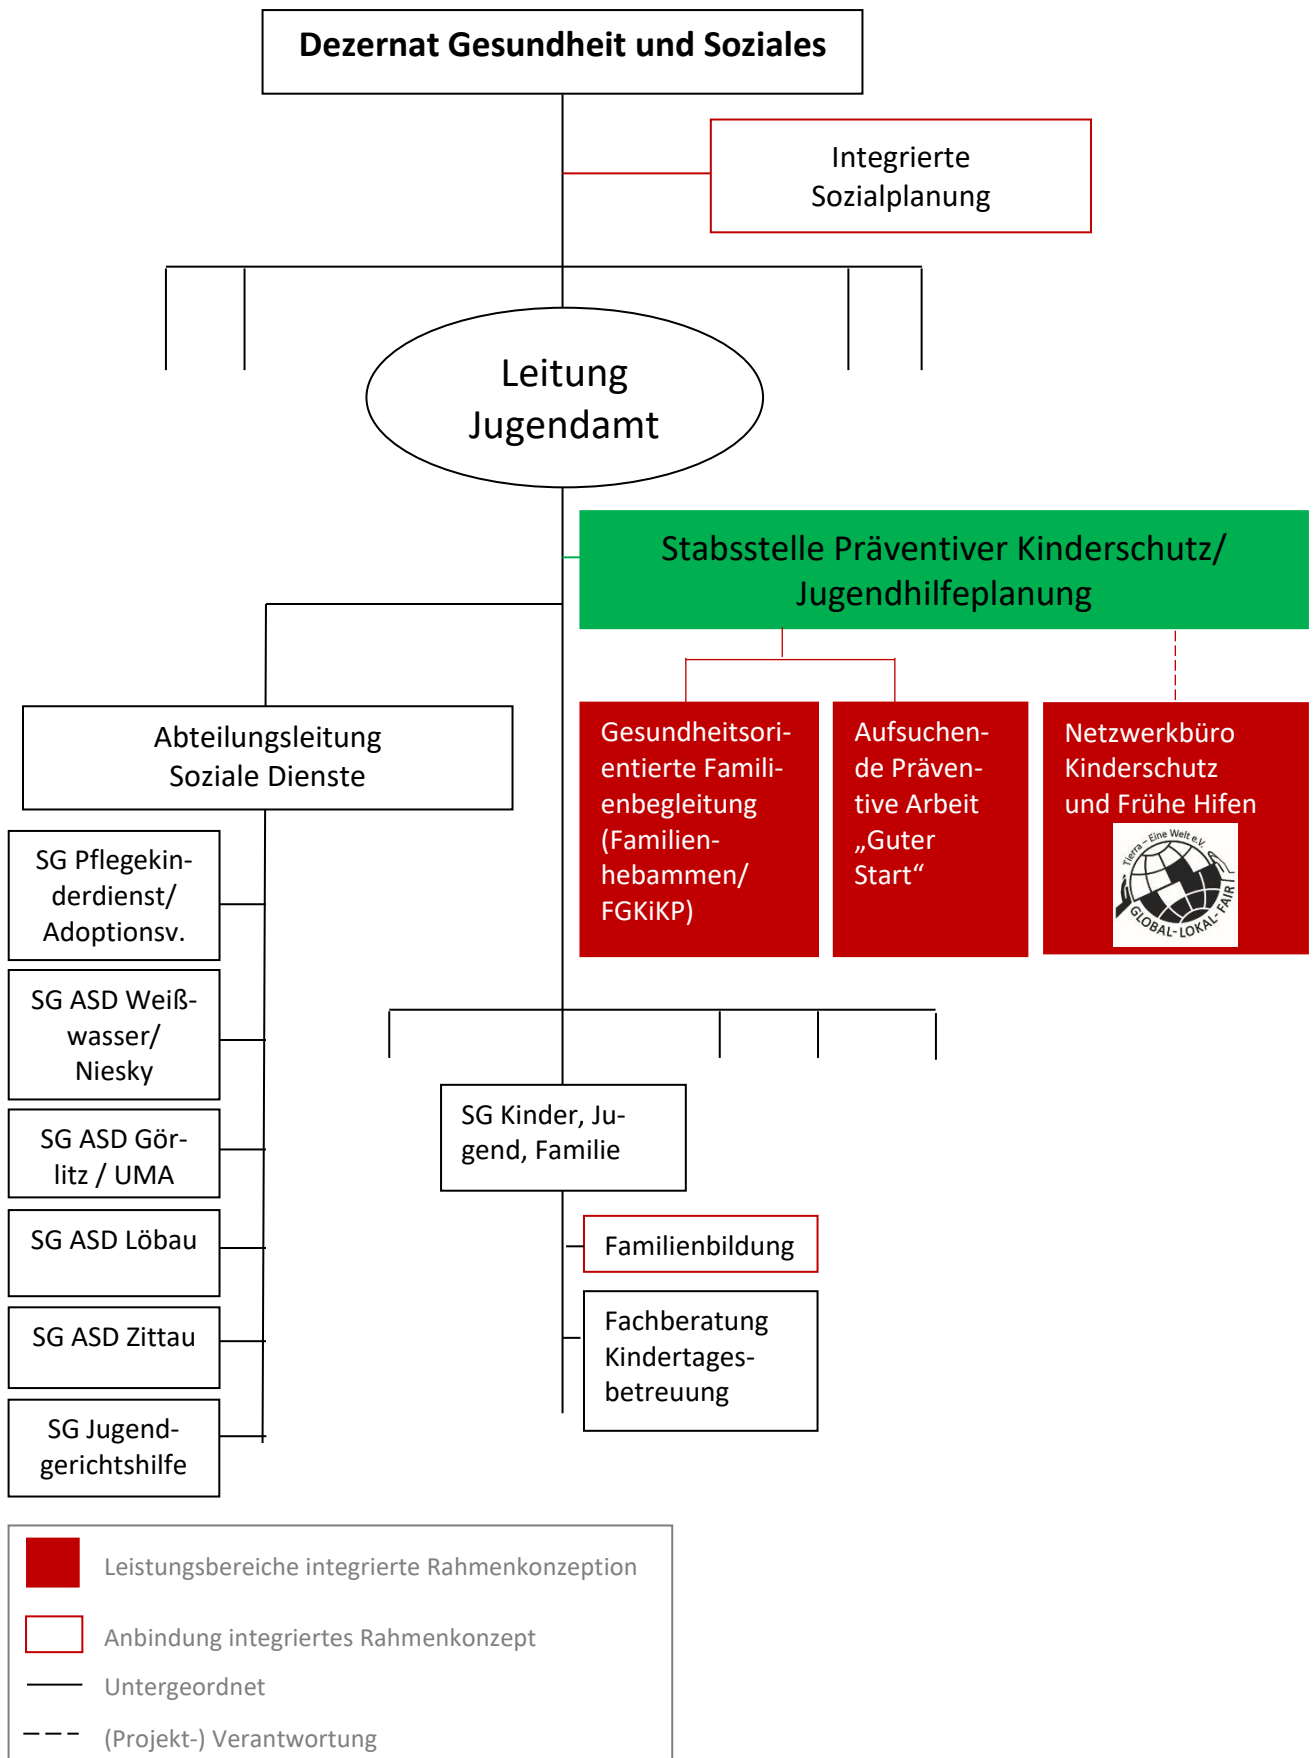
Dezernat Gesundheit und Soziales

Integrierte Sozialplanung

Leitung Jugendamt

Stabsstelle Präventiver Kinderschutz/ Jugendhilfeplanung

Abteilungsleitung Soziale Dienste

Gesundheitsorientierte Familienbegleitung (Familienhebammen/ FGKiKP)

Aufsuchende Präventive Arbeit „Guter Start“

Netzwerkbüro Kinderschutz und Frühe Hifen

Tierra – Eine Welt e.V. GLOBAL-LOKAL-FAIR

SG Pflegekinderdienst/ Adoptionsv.

SG ASD Weißwasser/ Niesky

SG ASD Görlitz / UMA

SG ASD Löbau

SG ASD Zittau

SG Jugendgerichtshilfe

SG Kinder, Jugend, Familie

Familienbildung

Fachberatung Kindertagesbetreuung

Leistungsbereiche integrierte Rahmenkonzeption

Anbindung integriertes Rahmenkonzept

Untergeordnet

(Projekt-) Verantwortung